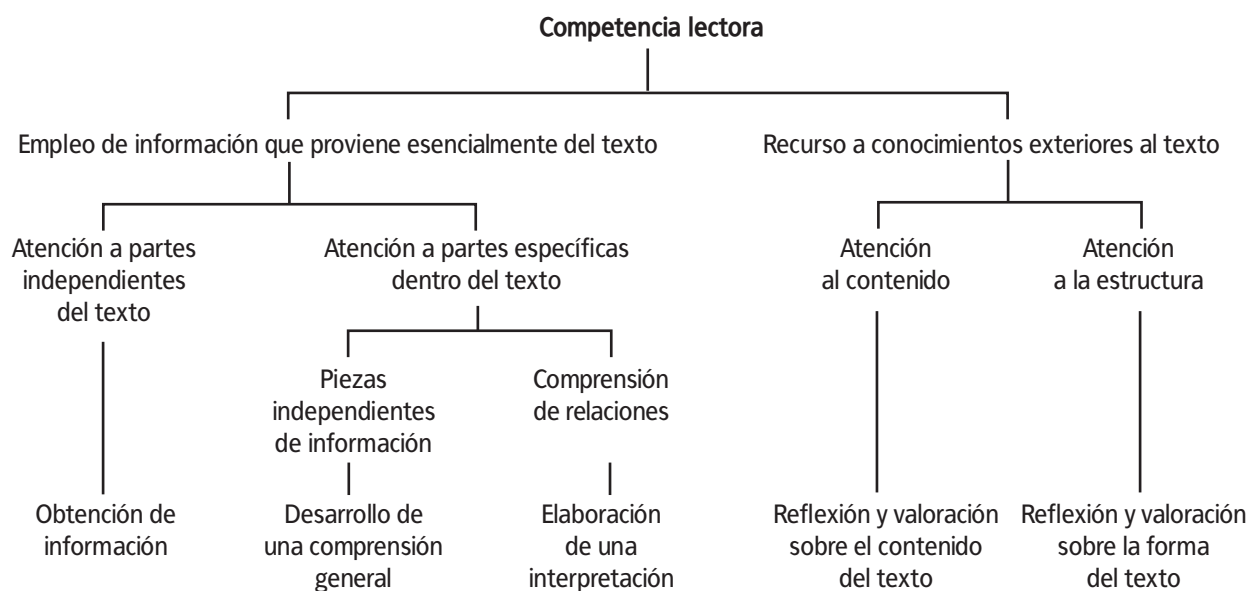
Competencia lectora

Empleo de información que proviene esencialmente del texto

Recurso a conocimientos exteriores al texto

Atención a partes independientes del texto

Atención a partes específicas dentro del texto

Atención al contenido

Atención a la estructura

Piezas independientes de información

Comprensión de relaciones

Obtención de información

Desarrollo de una comprensión general

Elaboración de una interpretación

Reflexión y valoración sobre el contenido del texto

Reflexión y valoración sobre la forma del texto